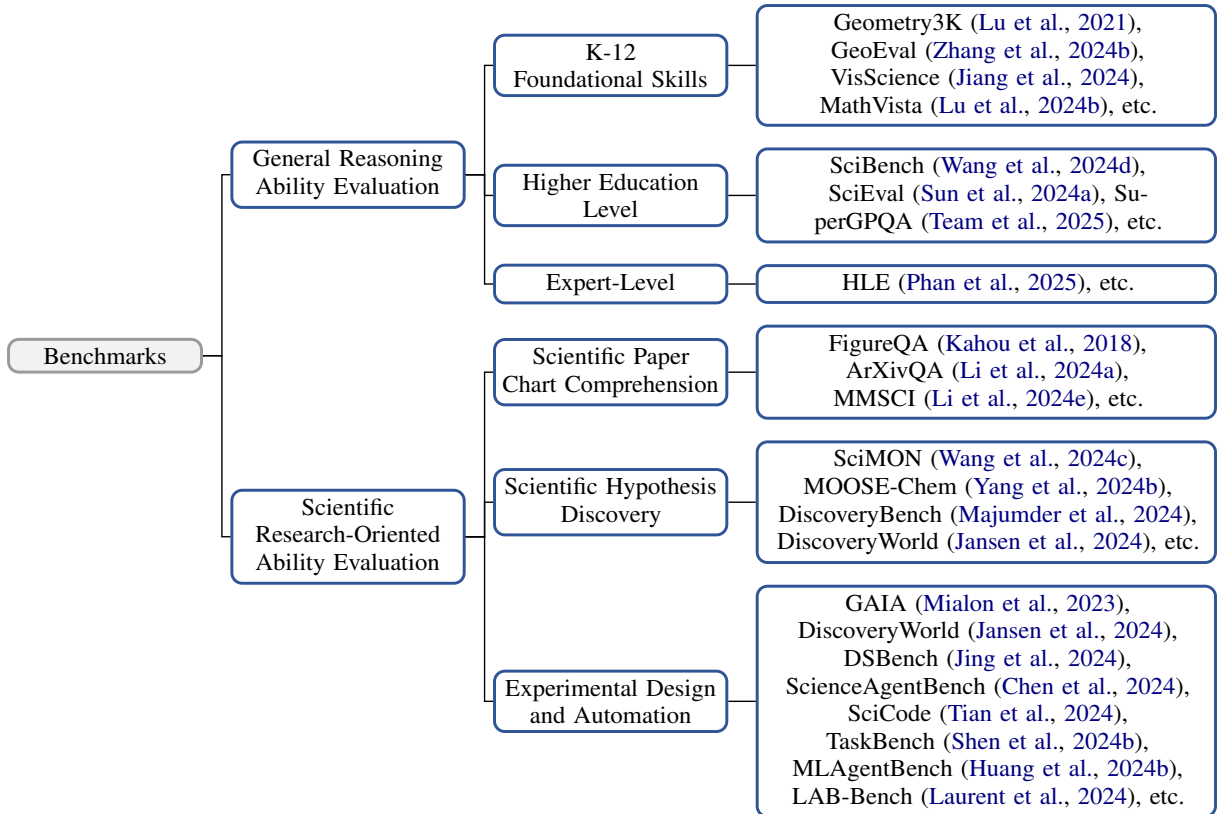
Benchmarks

General Reasoning Ability Evaluation

K-12 Foundational Skills

Geometry3K (Lu et al., 2021), GeoEval (Zhang et al., 2024b), VisScience (Jiang et al., 2024), MathVista (Lu et al., 2024b), etc.

Higher Education Level

SciBench (Wang et al., 2024d), SciEval (Sun et al., 2024a), SuperGPQA (Team et al., 2025), etc.

Expert-Level

HLE (Phan et al., 2025), etc.

Scientific Research-Oriented Ability Evaluation

Scientific Paper Chart Comprehension

FigureQA (Kahou et al., 2018), ArXivQA (Li et al., 2024a), MMSCI (Li et al., 2024e), etc.

Scientific Hypothesis Discovery

SciMON (Wang et al., 2024c), MOOSE-Chem (Yang et al., 2024b), DiscoveryBench (Majumder et al., 2024), DiscoveryWorld (Jansen et al., 2024), etc.

Experimental Design and Automation

GAIA (Mialon et al., 2023), DiscoveryWorld (Jansen et al., 2024), DSBench (Jing et al., 2024), ScienceAgentBench (Chen et al., 2024), SciCode (Tian et al., 2024), TaskBench (Shen et al., 2024b), MLAgentBench (Huang et al., 2024b), LAB-Bench (Laurent et al., 2024), etc.